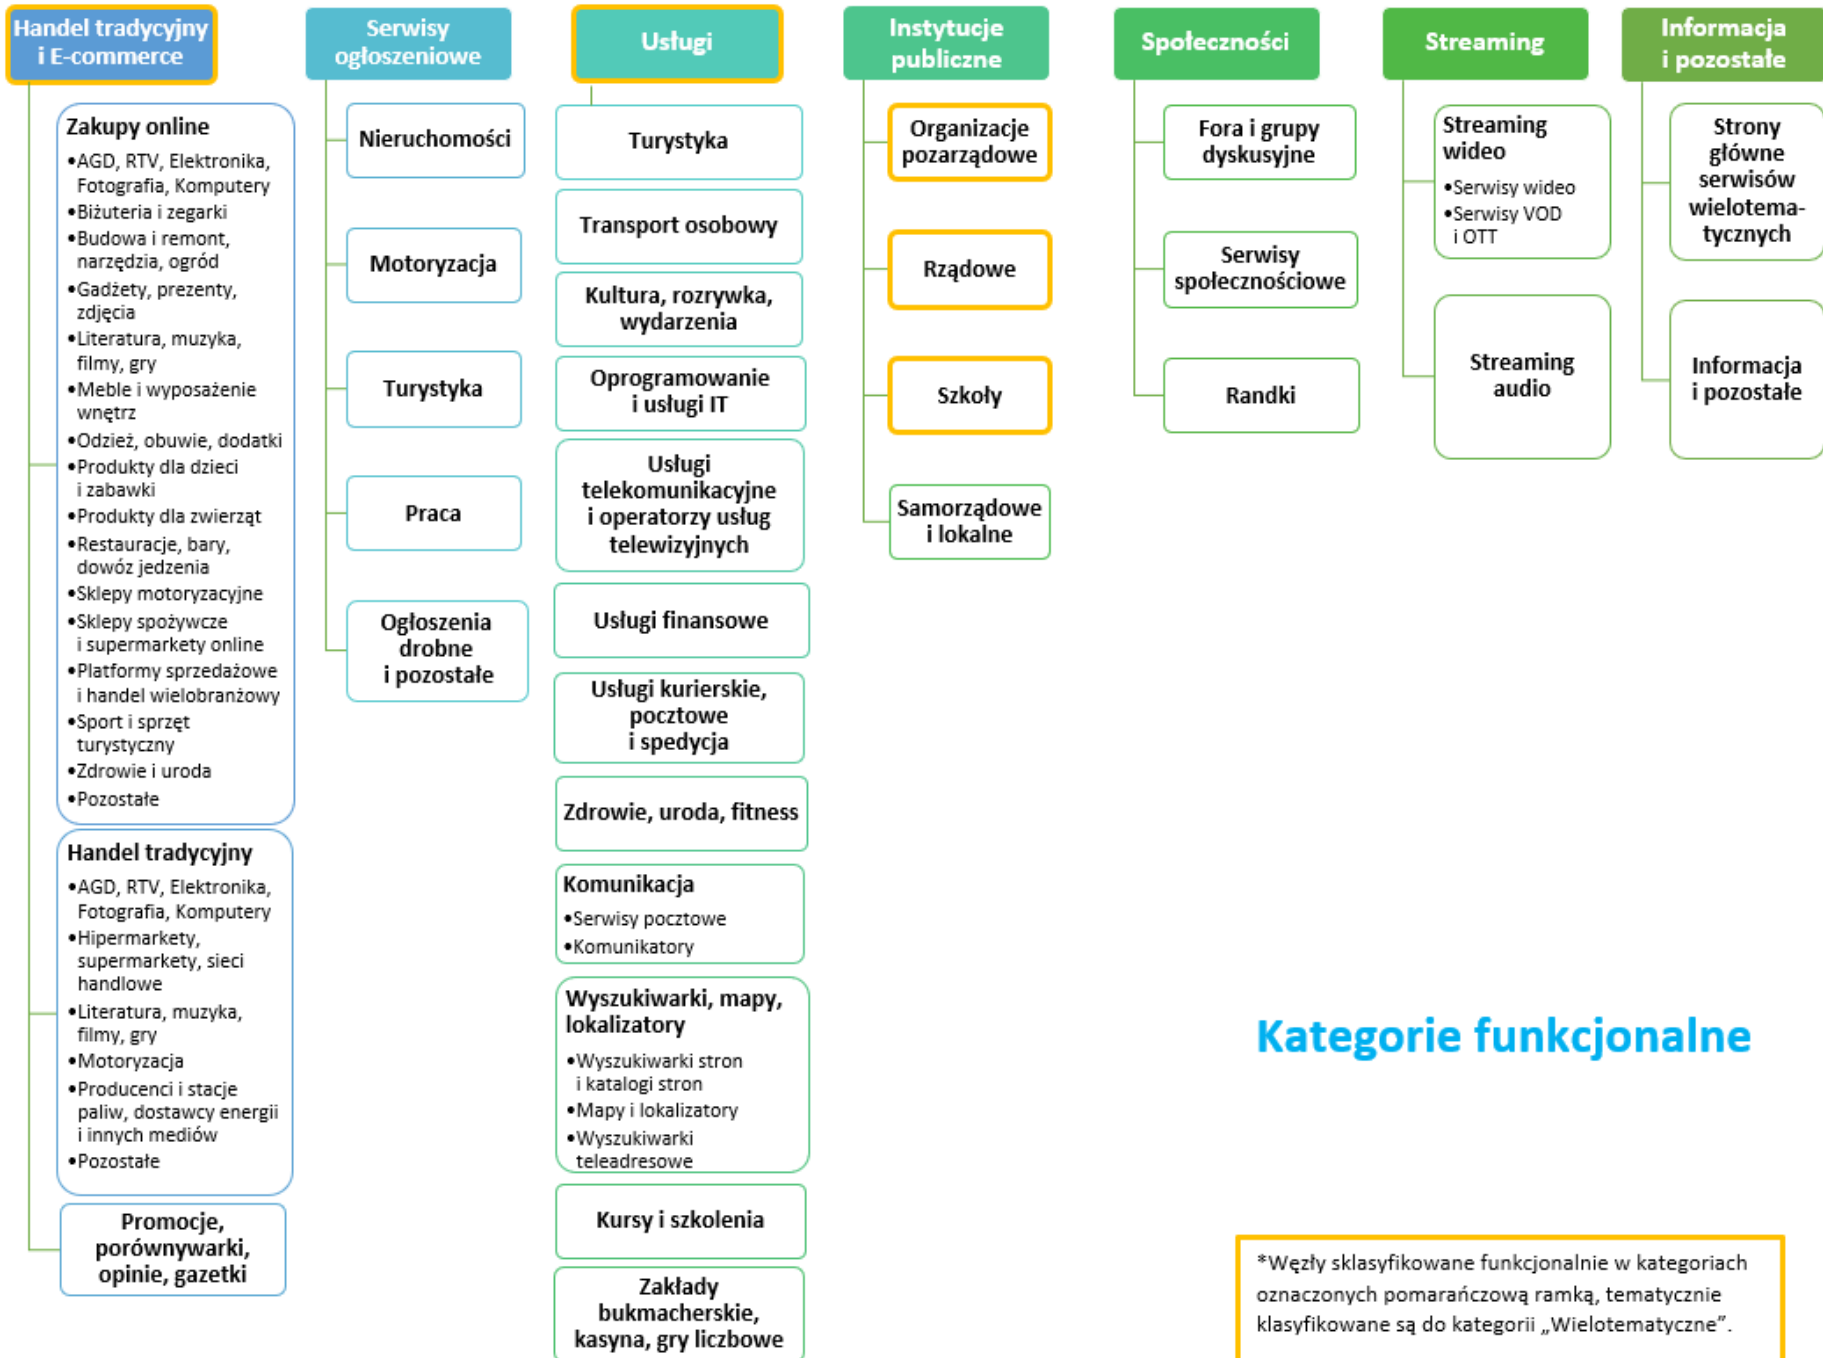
Handel tradycyjny i E-commerce

Zakupy online
•AGD, RTV, Elektronika, Fotografia, Komputery
•Biżuteria i zegarki
•Budowa i remont, narzędzia, ogród
•Gadżety, prezenty, zdjęcia
•Literatura, muzyka, filmy, gry
•Meble i wyposażenie wnętrz
•Odzież, obuwie, dodatki
•Produkty dla dzieci i zabawki
•Produkty dla zwierząt
•Restauracje, bary, dowóz jedzenia
•Sklepy motoryzacyjne
•Sklepy spożywcze i supermarkety online
•Platformy sprzedażowe i handel wielobranżowy
•Sport i sprzęt turystyczny
•Zdrowie i uroda
•Pozostałe

Handel tradycyjny
•AGD, RTV, Elektronika, Fotografia, Komputery
•Hipermarkety, supermarkety, sieci handlowe
•Literatura, muzyka, filmy, gry
•Motoryzacja
•Producenci i stacje paliw, dostawcy energii i innych mediów
•Pozostałe

Promocje, porównywarki, opinie, gazetki

Serwisy ogłoszeniowe

Nieruchomości

Motoryzacja

Turystyka

Praca

Ogłoszenia drobne i pozostałe

Usługi

Turystyka

Transport osobowy

Kultura, rozrywka, wydarzenia

Oprogramowanie i usługi IT

Usługi telekomunikacyjne i operatorzy usług telewizyjnych

Usługi finansowe

Usługi kurierskie, pocztowe i spedycja

Zdrowie, uroda, fitness

Komunikacja
•Serwisy pocztowe
•Komunikatory

Wyszukiwarki, mapy, lokalizatory
•Wyszukiwarki stron i katalogi stron
•Mapy i lokalizatory
•Wyszukiwarki teleadresowe

Kursy i szkolenia

Zakłady bukmacherskie, kasyna, gry liczbowe

Instytucje publiczne

Organizacje pozarządowe

Rządowe

Szkoły

Samorządowe i lokalne

Społeczności

Fora i grupy dyskusyjne

Serwisy społecznościowe

Randki

Streaming

Streaming wideo
•Serwisy wideo
•Serwisy VOD i OTT

Streaming audio

Informacja i pozostałe

Strony główne serwisów wielotematycznych

Informacja i pozostałe

Kategorie funkcjonalne

*Węzły sklasyfikowane funkcjonalnie w kategoriach oznaczonych pomarańczową ramką, tematycznie klasyfikowane są do kategorii „Wielotematyczne”.